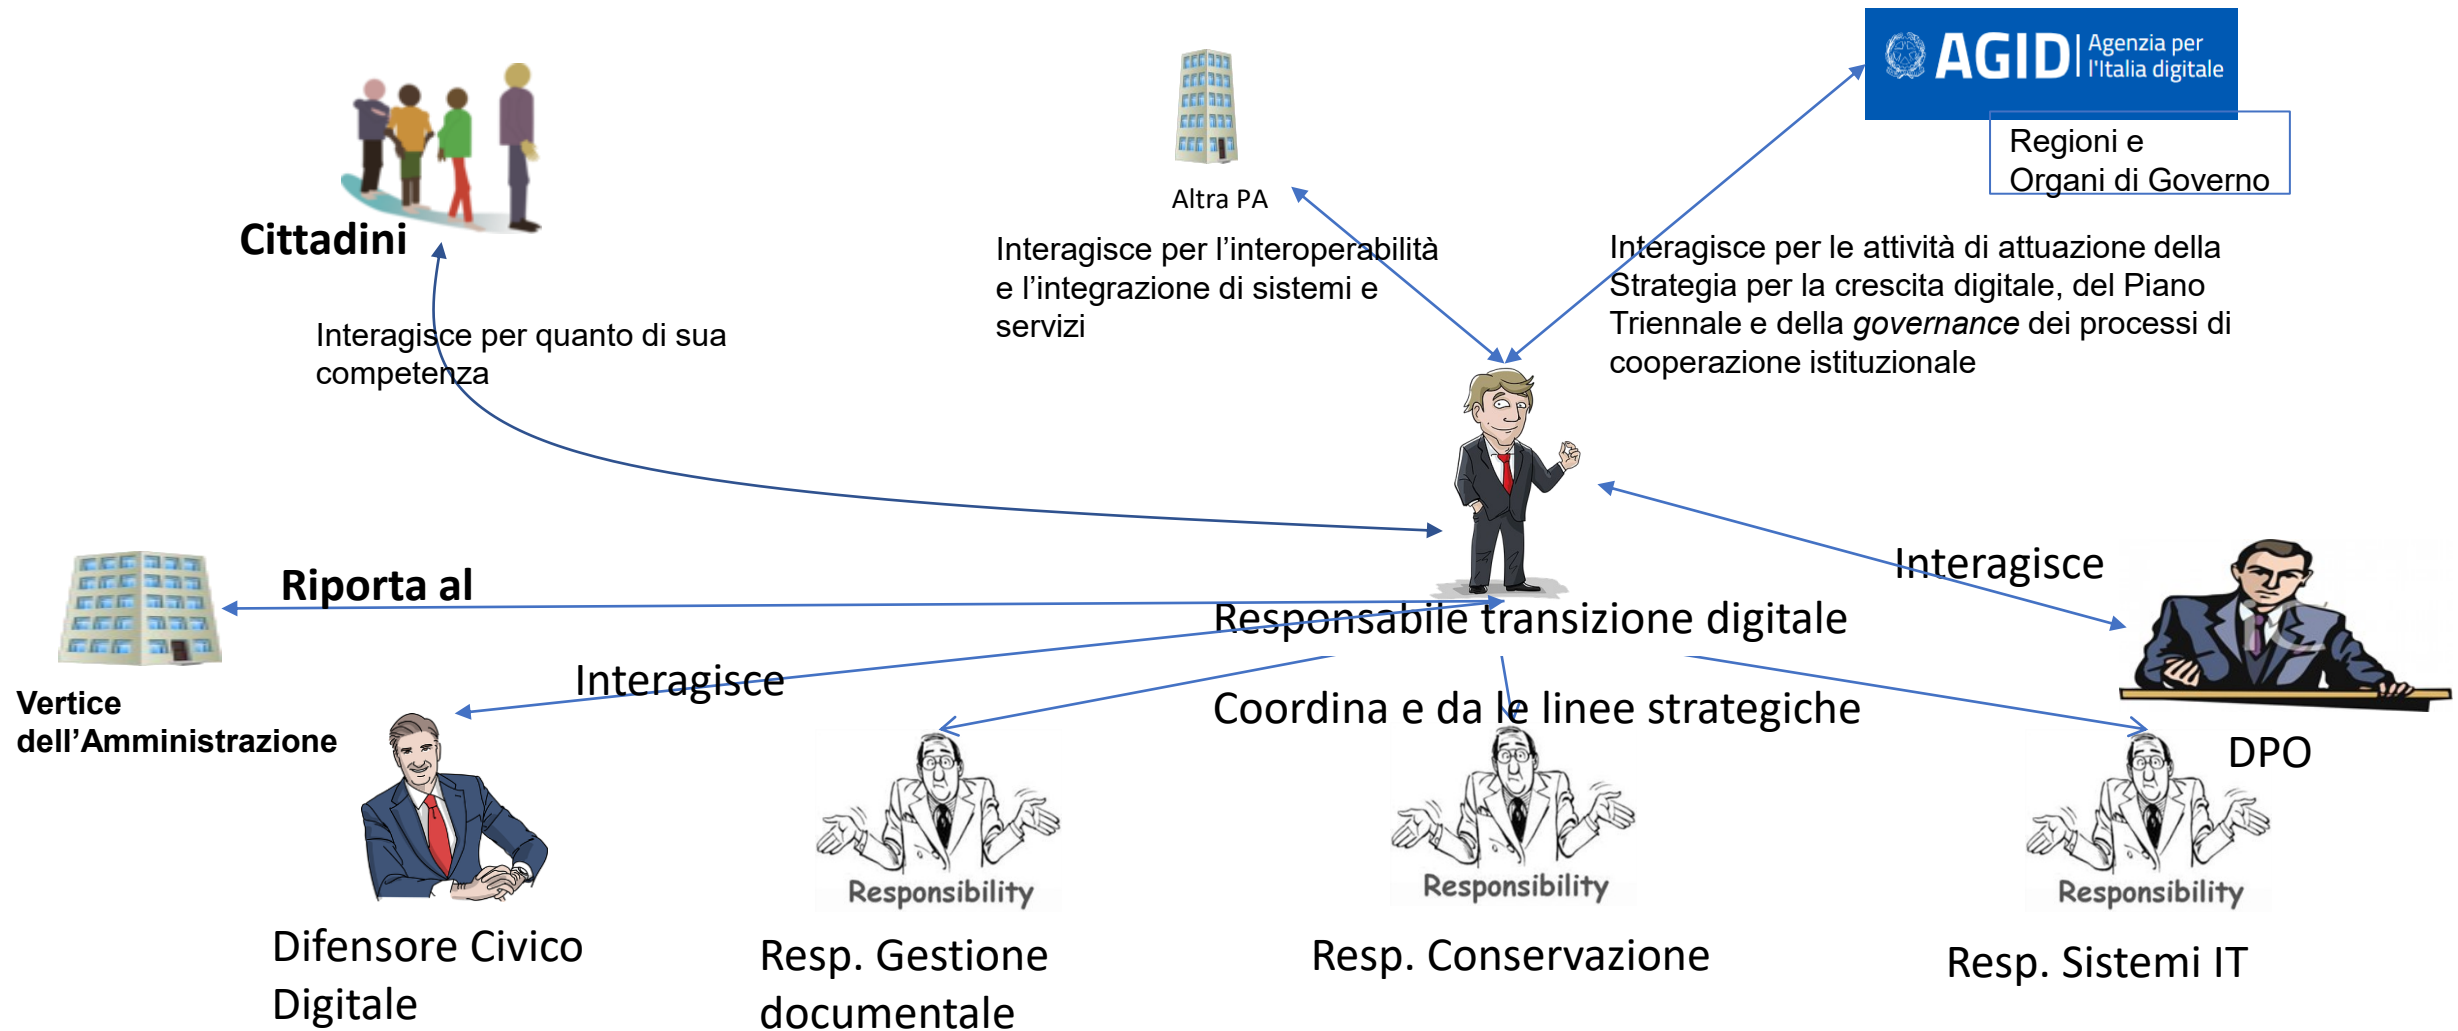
AGID | Agenzia per l'Italia digitale

Regioni e Organi di Governo

Cittadini

Altra PA

Interagisce per l'interoperabilità e l'integrazione di sistemi e servizi

Interagisce per le attività di attuazione della Strategia per la crescita digitale, del Piano Triennale e della *governance* dei processi di cooperazione istituzionale

Interagisce per quanto di sua competenza

Interagisce

Riporta al

Responsabile transizione digitale

Vertice dell'Amministrazione

Interagisce

Coordina e da le linee strategiche

DPO

Responsibility

Responsibility

Responsibility

Difensore Civico Digitale

Resp. Gestione documentale

Resp. Conservazione

Resp. Sistemi IT